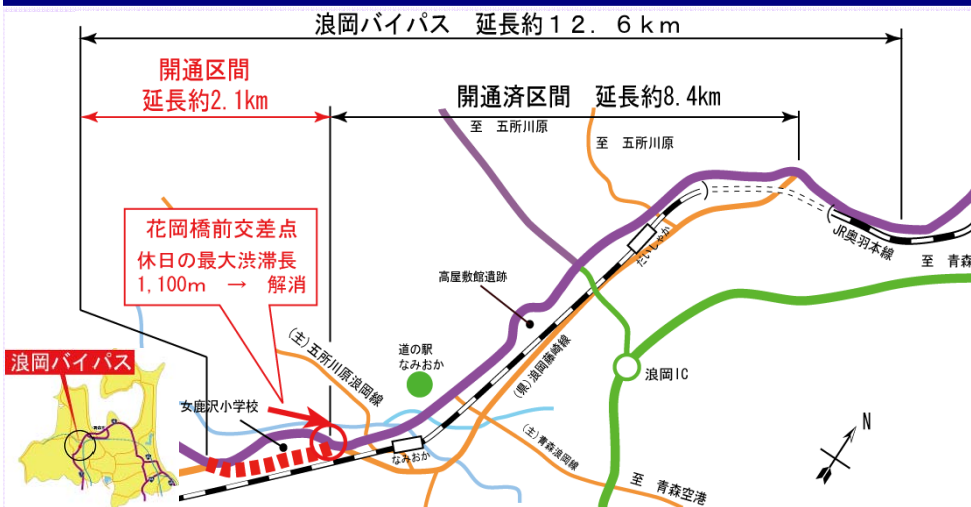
浪岡バイパス　延長約１２．６ｋｍ

開通区間
延長約2.1km

開通済区間　延長約8.4km

至　五所川原

至　五所川原

花岡橋前交差点
休日の最大渋滞長
1,100m　→　解消

高屋敷館遺跡

だいしゃか

JR奥羽本線

至　青森

浪岡バイパス

(主)五所川原浪岡線

道の駅
なみおか

(県)浪岡藤崎線

浪岡IC

女鹿沢小学校

(主)青森浪岡線

なみおか

至　青森空港

N